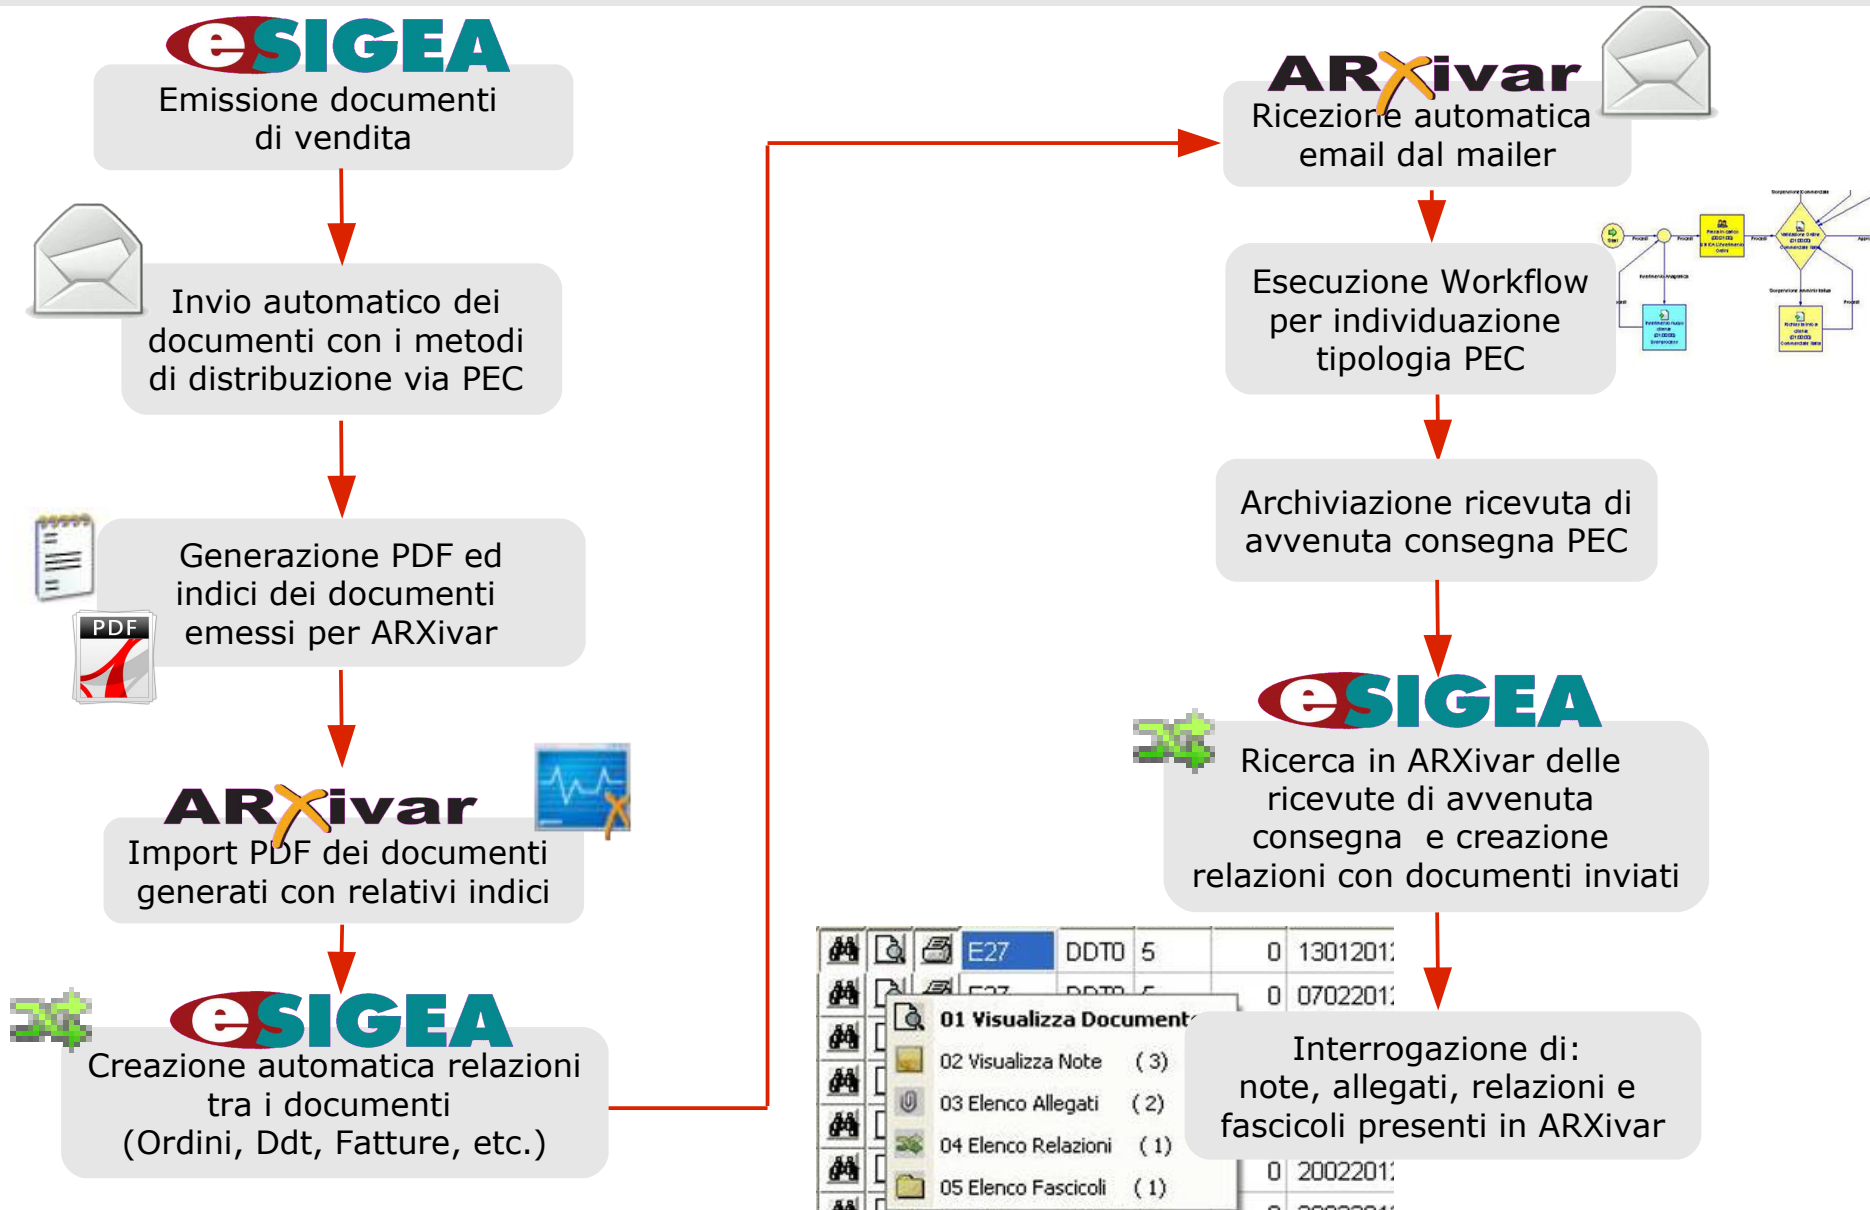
eSIGEA
Emissione documenti di vendita

Invio automatico dei documenti con i metodi di distribuzione via PEC

Generazione PDF ed indici dei documenti emessi per ARXivar

PDF

ARXivar
Import PDF dei documenti generati con relativi indici

eSIGEA
Creazione automatica relazioni tra i documenti (Ordini, Ddt, Fatture, etc.)

ARXivar
Ricezione automatica email dal mailer

Esecuzione Workflow per individuazione tipologia PEC

Archiviazione ricevuta di avvenuta consegna PEC

eSIGEA
Ricerca in ARXivar delle ricevute di avvenuta consegna e creazione relazioni con documenti inviati

| | | | E27 | DDT0 | 5 | 0 | 1301201 |
|---|---|---|---|---|---|---|---|
| | | | E27 | DDT0 | 5 | 0 | 0702201 |
| | | | | | | 0 | 2002201 |

01 Visualizza Document
02 Visualizza Note (3)
03 Elenco Allegati (2)
04 Elenco Relazioni (1)
05 Elenco Fascicoli (1)

Interrogazione di: note, allegati, relazioni e fascicoli presenti in ARXivar